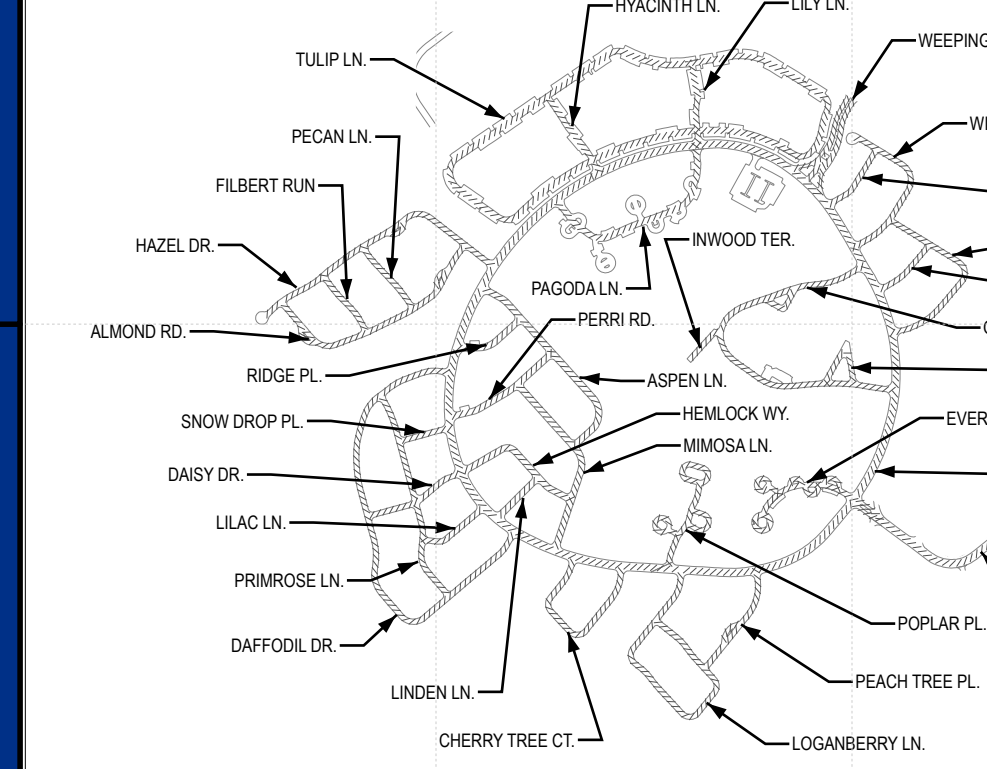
HYACINTH LN.
LILY LN.
WEEPING
TULIP LN.
WI
PECAN LN.
FILBERT RUN
II
HAZEL DR.
INWOOD TER.
PAGODA LN.
ALMOND RD.
PERRI RD.
RIDGE PL.
ASPEN LN.
HEMLOCK WY.
SNOW DROP PL.
EVER
MIMOSA LN.
DAISY DR.
LILAC LN.
PRIMROSE LN.
POPLAR PL.
DAFFODIL DR.
PEACH TREE PL.
LINDEN LN.
CHERRY TREE CT.
LOGANBERRY LN.